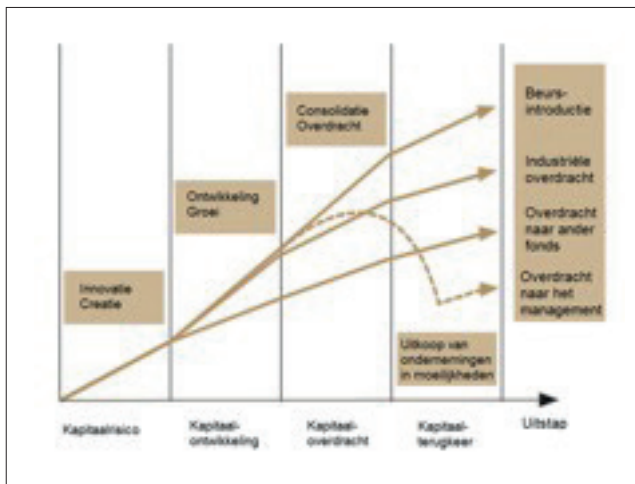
Innovatie Creatie

Ontwikkeling Groei

Consolidatie Overdracht

Beurs-introductie

Industriële overdracht

Overdracht naar ander fonds

Overdracht naar het management

Uitkoop van ondernemingen in moeilijkheden

Kapitaalrisico

Kapitaal-ontwikkeling

Kapitaal-overdracht

Kapitaal-terugkeer

Uitstap